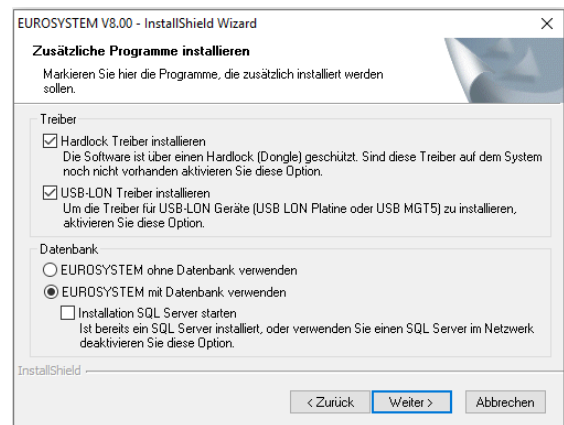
EUROSYSTEM V8.00 - InstallShield Wizard

×

Zusätzliche Programme installieren

Markieren Sie hier die Programme, die zusätzlich installiert werden sollen.

Treiber

☑ Hardlock Treiber installieren
Die Software ist über einen Hardlock (Dongle) geschützt. Sind diese Treiber auf dem System noch nicht vorhanden aktivieren Sie diese Option.

☑ USB-LON Treiber installieren
Um die Treiber für USB-LON Geräte (USB LON Platine oder USB MGT5) zu installieren, aktivieren Sie diese Option.

Datenbank

○ EUROSYSTEM ohne Datenbank verwenden

◉ EUROSYSTEM mit Datenbank verwenden

☐ Installation SQL Server starten
Ist bereits ein SQL Server installiert, oder verwenden Sie einen SQL Server im Netzwerk deaktivieren Sie diese Option.

InstallShield

< Zurück | Weiter > | Abbrechen